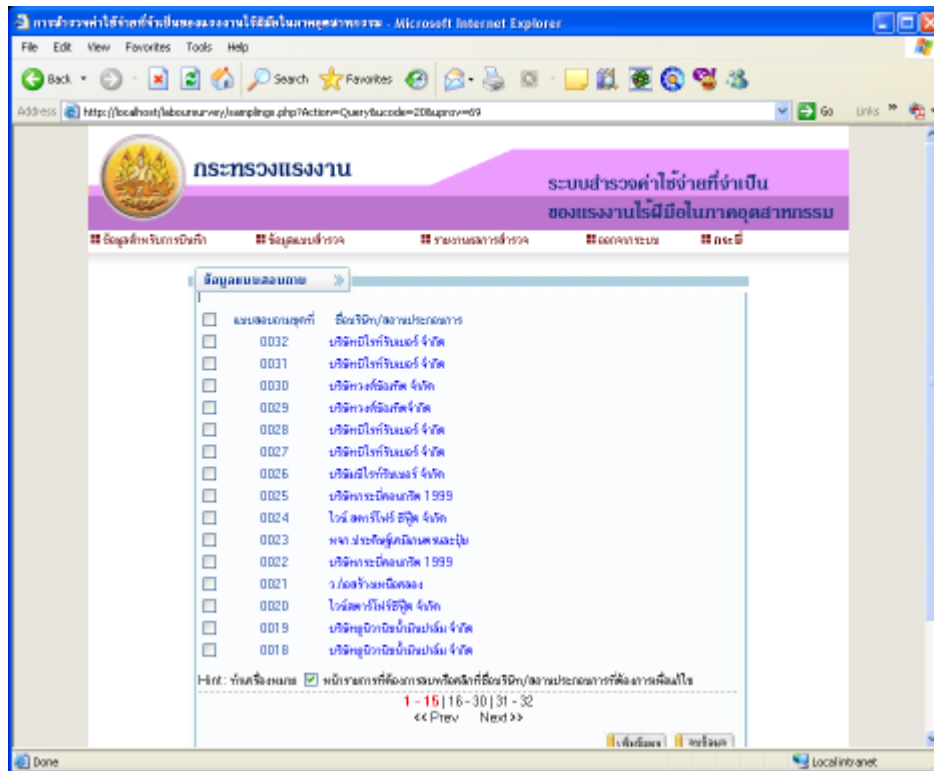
การสำรวจค่าใช้จ่ายที่จำเป็นของแรงงานไร้ฝีมือในภาคอุตสาหกรรม - Microsoft Internet Explorer

File Edit View Favorites Tools Help

Back Search Favorites

Address http://localhost/labioursurvey/samplings.php?Action=Query&ucode=20&uprov=69

Go Links

กระทรวงแรงงาน

ระบบสำรวจค่าใช้จ่ายที่จำเป็น ของแรงงานไร้ฝีมือในภาคอุตสาหกรรม

ข้อมูลสำหรับการบันทึก | ข้อมูลแบบสำรวจ | รายงานผลการสำรวจ | ออกจากระบบ | กระดี

ข้อมูลแบบสอบถาม »

| | แบบสอบถามชุดที่ | ชื่อบริษัท/สถานประกอบการ |
|---|---|---|
| ☐ | 0032 | บริษัทไร่ไรท์ริมเบอร์ จำกัด |
| ☐ | 0031 | บริษัทไร่ไรท์ริมเบอร์ จำกัด |
| ☐ | 0030 | บริษัทวงศ์ช่องศิต จำกัด |
| ☐ | 0029 | บริษัทวงศ์ช่องศิตจำกัด |
| ☐ | 0028 | บริษัทไร่ไรท์ริมเบอร์ จำกัด |
| ☐ | 0027 | บริษัทไร่ไรท์ริมเบอร์ จำกัด |
| ☐ | 0026 | บริษัทไร่ไรท์ริมเบอร์ จำกัด |
| ☐ | 0025 | บริษัทกระบี่คอนกรีต 1999 |
| ☐ | 0024 | ไวน์ สตาร์โฟร์ ซีฟู้ด จำกัด |
| ☐ | 0023 | หจก.ประดิษฐ์ศิลามศรและปูน |
| ☐ | 0022 | บริษัทกระบี่คอนกรีต 1999 |
| ☐ | 0021 | ว.ก่อสร้างเหนือคลอง |
| ☐ | 0020 | ไวน์สตาร์โฟร์ซีฟู้ด จำกัด |
| ☐ | 0019 | บริษัทยูนิวานิชน้ำมันปาล์ม จำกัด |
| ☐ | 0018 | บริษัทยูนิวานิชน้ำมันปาล์ม จำกัด |

Hint : ทำเครื่องหมาย ☑ หน้ารายการที่ต้องการลบหรือคลิกที่ชื่อบริษัท/สถานประกอบการที่ต้องการเพื่อแก้ไข

1 - 15 | 16 - 30 | 31 - 32
<< Prev Next >>

เพิ่มข้อมูล ลบข้อมูล

Done Local intranet